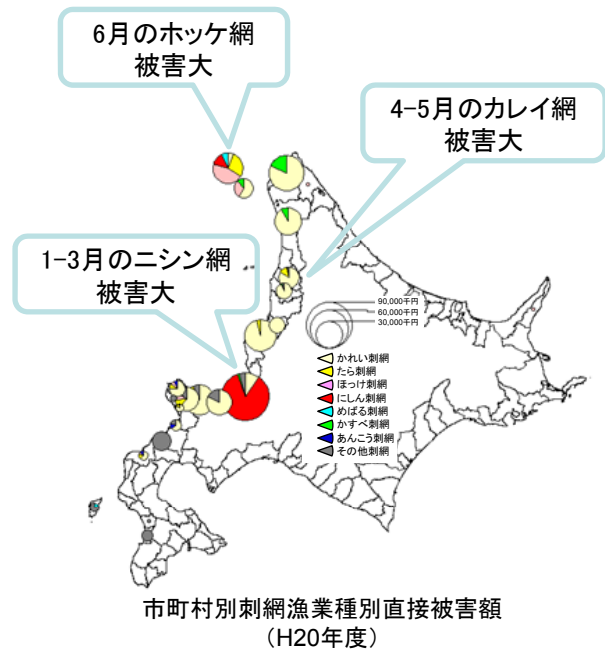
6月のホッケ網
被害大

4-5月のカレイ網
被害大

1-3月のニシン網
被害大

90,000千円
60,000千円
30,000千円

かれい刺網
たら刺網
ほっけ刺網
にしん刺網
めばる刺網
かすべ刺網
あんこう刺網
その他刺網

市町村別刺網漁業種別直接被害額
(H20年度)